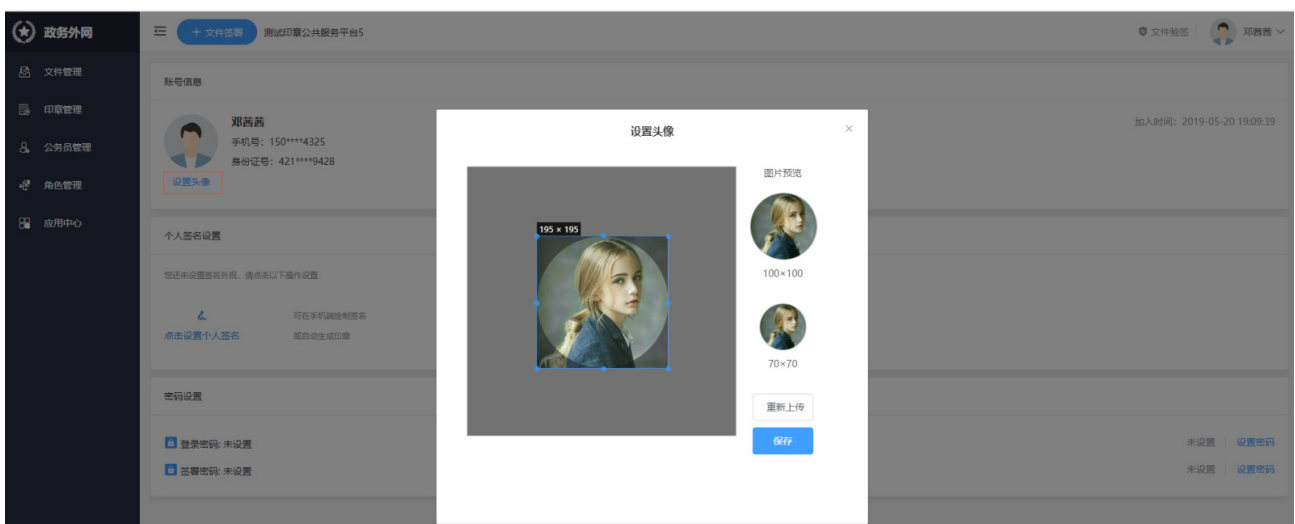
政务外网

文件管理
印章管理
公务员管理
角色管理
应用中心

+ 文件签署　测试印章公共服务平台5

文件验签　邓茜茜

账号信息

邓茜茜
手机号：150****4325
身份证号：421****9428
设置头像

加入时间：2019-05-20 19:09:39

个人签名设置

您还未设置签名外观，请点击以下操作设置

点击设置个人签名　可在手机端绘制签名　或自动生成印章

密码设置

登录密码：未设置　未设置　设置密码
签署密码：未设置　未设置　设置密码

设置头像
×
195 × 195
图片预览
100×100
70×70
重新上传
保存